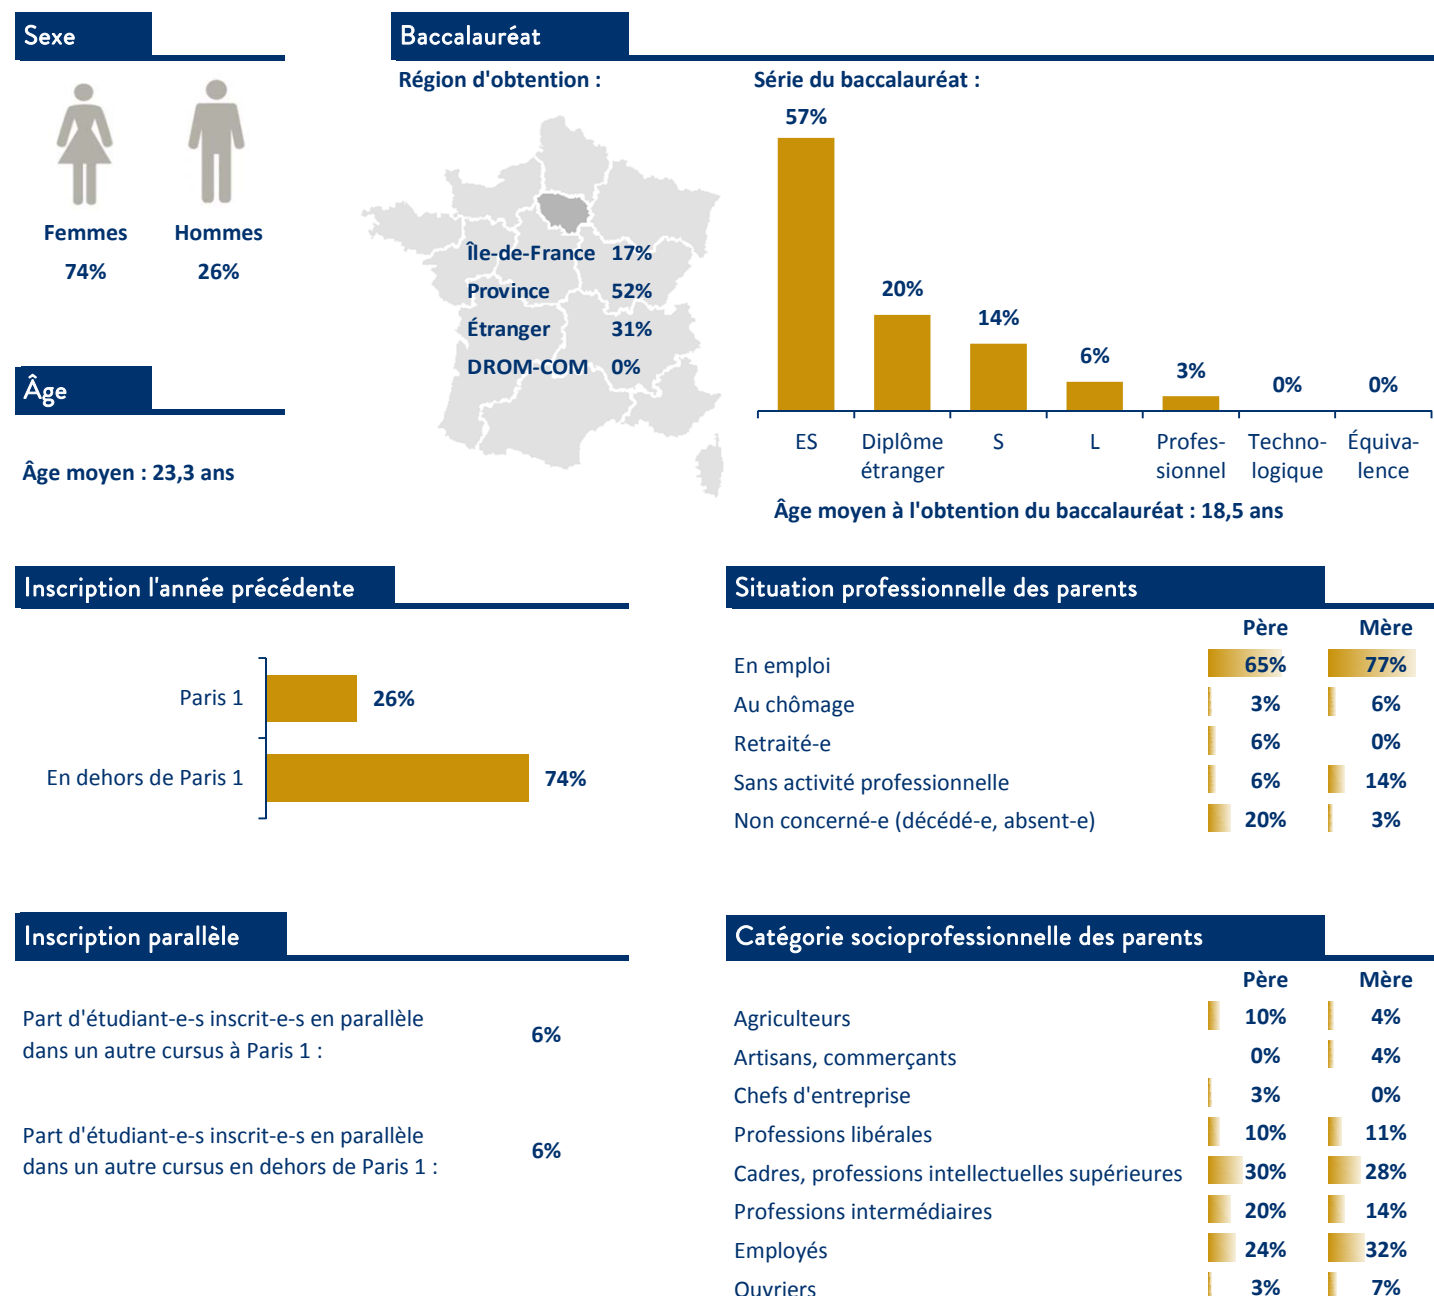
Sexe

Femmes
74%

Hommes
26%

Âge

Âge moyen : 23,3 ans

Baccalauréat

Région d'obtention :

| | |
|---|---|
| Île-de-France | 17% |
| Province | 52% |
| Étranger | 31% |
| DROM-COM | 0% |

Série du baccalauréat :

57%
20%
14%
6%
3%
0%
0%

ES
Diplôme étranger
S
L
Professionnel
Technologique
Équivalence

Âge moyen à l'obtention du baccalauréat : 18,5 ans

Inscription l'année précédente

Paris 1 26%
En dehors de Paris 1 74%

Situation professionnelle des parents

| | Père | Mère |
|---|---|---|
| En emploi | 65% | 77% |
| Au chômage | 3% | 6% |
| Retraité-e | 6% | 0% |
| Sans activité professionnelle | 6% | 14% |
| Non concerné-e (décédé-e, absent-e) | 20% | 3% |

Inscription parallèle

Part d'étudiant-e-s inscrit-e-s en parallèle dans un autre cursus à Paris 1 : 6%

Part d'étudiant-e-s inscrit-e-s en parallèle dans un autre cursus en dehors de Paris 1 : 6%

Catégorie socioprofessionnelle des parents

| | Père | Mère |
|---|---|---|
| Agriculteurs | 10% | 4% |
| Artisans, commerçants | 0% | 4% |
| Chefs d'entreprise | 3% | 0% |
| Professions libérales | 10% | 11% |
| Cadres, professions intellectuelles supérieures | 30% | 28% |
| Professions intermédiaires | 20% | 14% |
| Employés | 24% | 32% |
| Ouvriers | 3% | 7% |